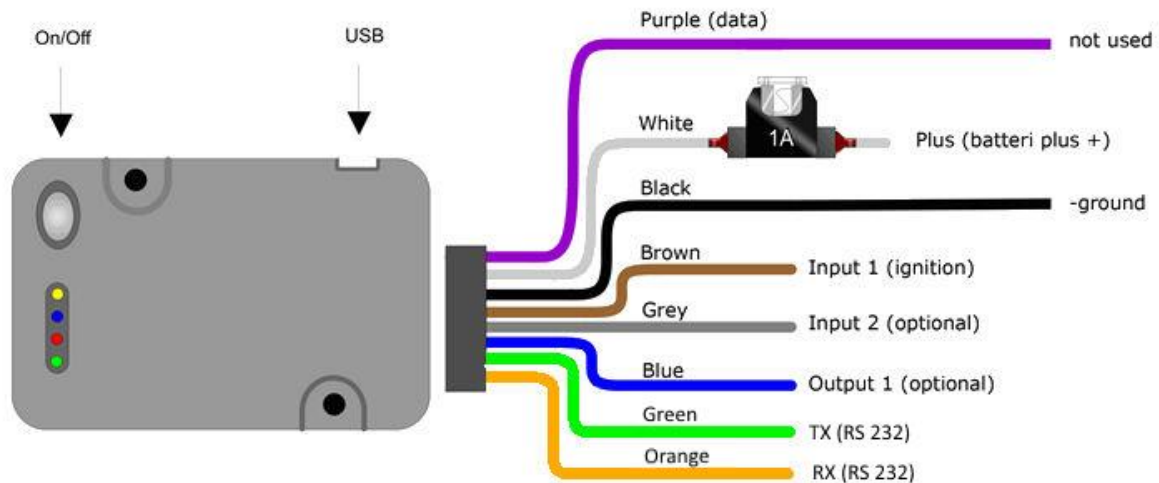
On/Off

USB

Purple (data)

not used

White

1A

Plus (batteri plus +)

Black

-ground

Brown

Input 1 (ignition)

Grey

Input 2 (optional)

Blue

Output 1 (optional)

Green

TX (RS 232)

Orange

RX (RS 232)